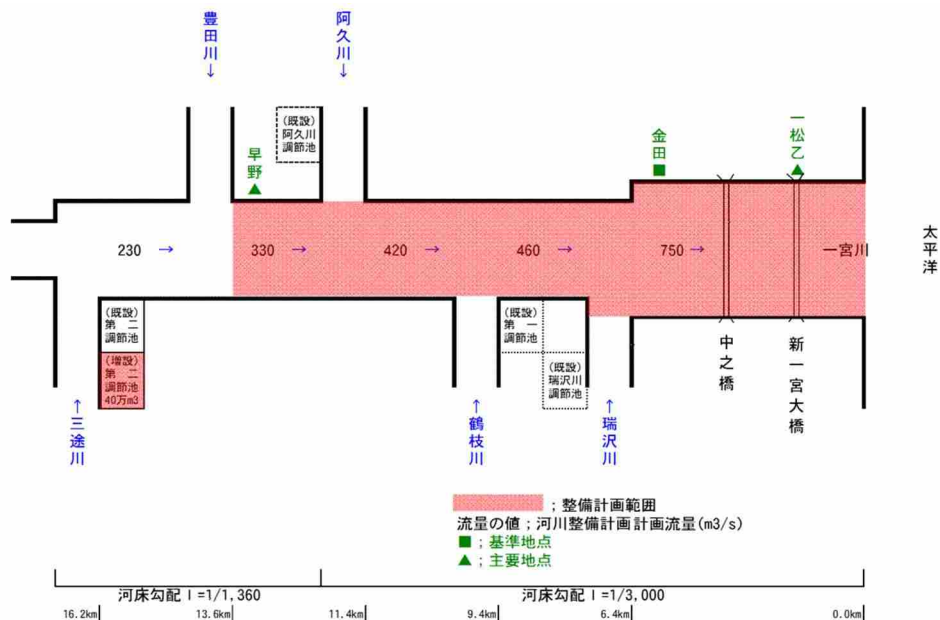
豊田川↓

阿久川↓

(既設)
阿久川
調節池

早野
▲

金田
■

一松乙
▲

230 →

330 →

420 →

460 →

750 →

一宮川

太平洋

(既設)
第二
調節池

(増設)
第二
調節池
40万m3

(既設)
第一
調節池

(既設)
瑞沢川
調節池

中之橋

新一宮大橋

↑
三途川

↑
鶴枝川

↑
瑞沢川

; 整備計画範囲
流量の値 ; 河川整備計画計画流量(m3/s)
■ ; 基準地点
▲ ; 主要地点

河床勾配 I =1/1,360

河床勾配 I =1/3,000

16.2km 13.6km 11.4km 9.4km 6.4km 0.0km